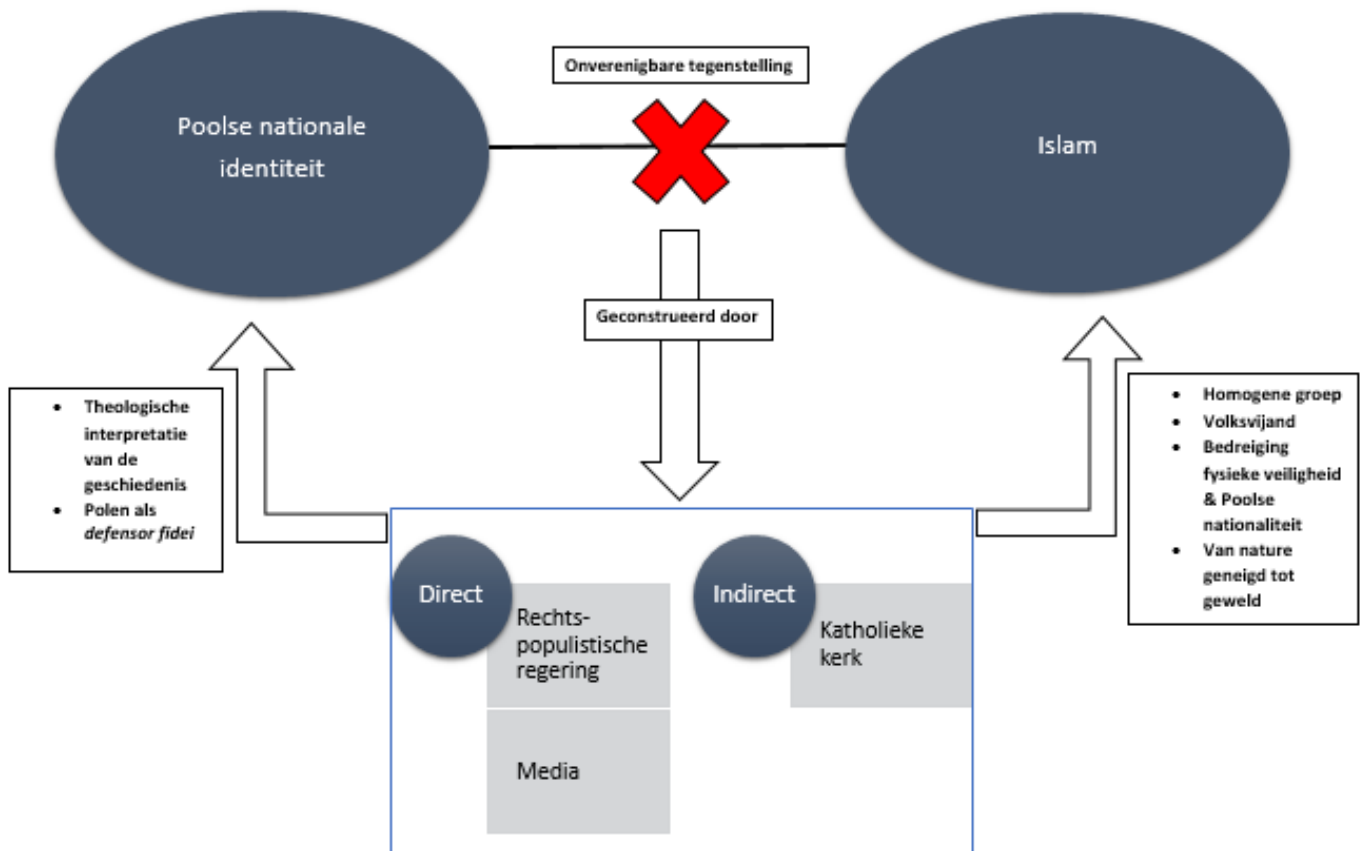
Onverenigbare tegenstelling

Poolse nationale identiteit

Islam

Geconstrueerd door

- Theologische interpretatie van de geschiedenis
- Polen als *defensor fidei*

- Homogene groep
- Volksvijand
- Bedreiging fysieke veiligheid & Poolse nationaliteit
- Van nature geneigd tot geweld

Direct

Rechts-populistische regering

Media

Indirect

Katholieke kerk